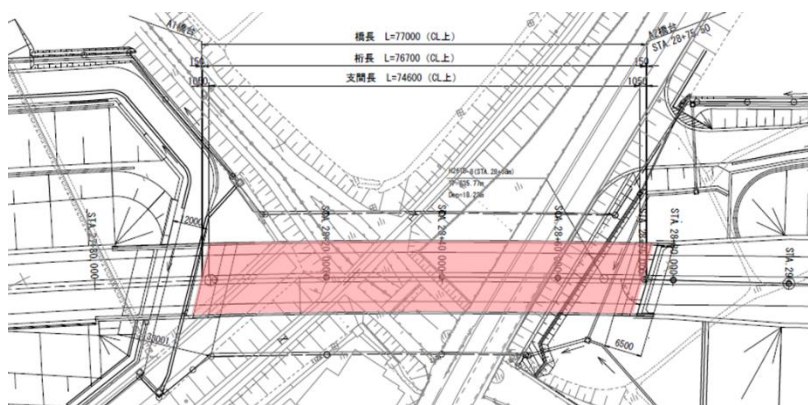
A1橋台

橋長 L=77000 (CL上)

桁長 L=76700 (CL上)

支間長 L=74600 (CL上)

150

1050

A2橋台

STA.28+75.50

150

1050

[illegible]

2000

STA.28+00.000

STA.28+20.000

STA.28+40.000

STA.28+60.000

STA.28+80.000

STA.29

3500

6500